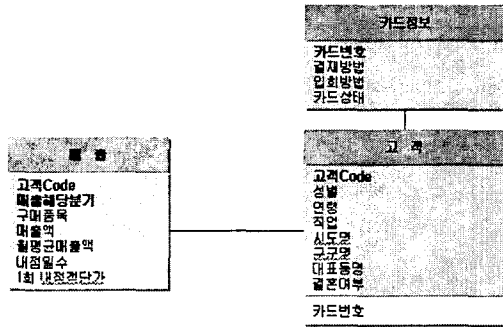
카드정보

카드번호
결제방법
입회방법
카드상태

매출

고객Code
매출해당분기
구매품목
매출액
월평균매출액
내점일수
1회 내점객단가

고객

고객Code
성별
연령
직업
시도명
군구명
대표동명
결혼여부

카드번호